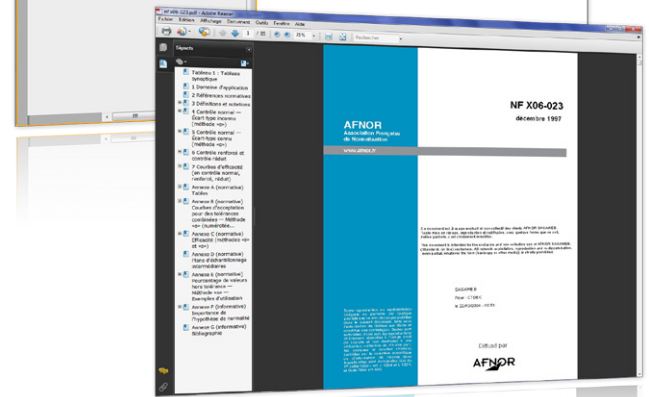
NF x06-023.pdf - Adobe Reader
Fichier Édition Affichage Document Outils Fenêtre Aide
3 / 88 75%
Rechercher
Signets
Tableau 1 : Tableau synoptique
1 Domaine d'application
2 Références normatives
3 Définitions et notations
4 Contrôle normal — Écart-type inconnu (méthode «s»)
5 Contrôle normal — Écart-type connu (méthode «σ»)
6 Contrôle renforcé et contrôle réduit
7 Courbes d'efficacité (en contrôle normal, renforcé, réduit)
Annexe A (normative) Tables
Annexe B (normative) Courbes d'acceptation pour des tolérances combinées — Méthode «s» (numérotée...
Annexe C (normative) Efficacité (méthodes «s» et «σ»)
Annexe D (normative) Plans d'échantillonnage intermédiaires
Annexe E (normative) Pourcentage de valeurs hors tolérance — Méthode «s» — Exemples d'utilisation
Annexe F (informative) Importance de l'hypothèse de normalité
Annexe G (informative) Bibliographie
AFNOR
Association Française de Normalisation
www.afnor.fr
NF X06-023
décembre 1997
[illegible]
Diffusé par
AFNOR